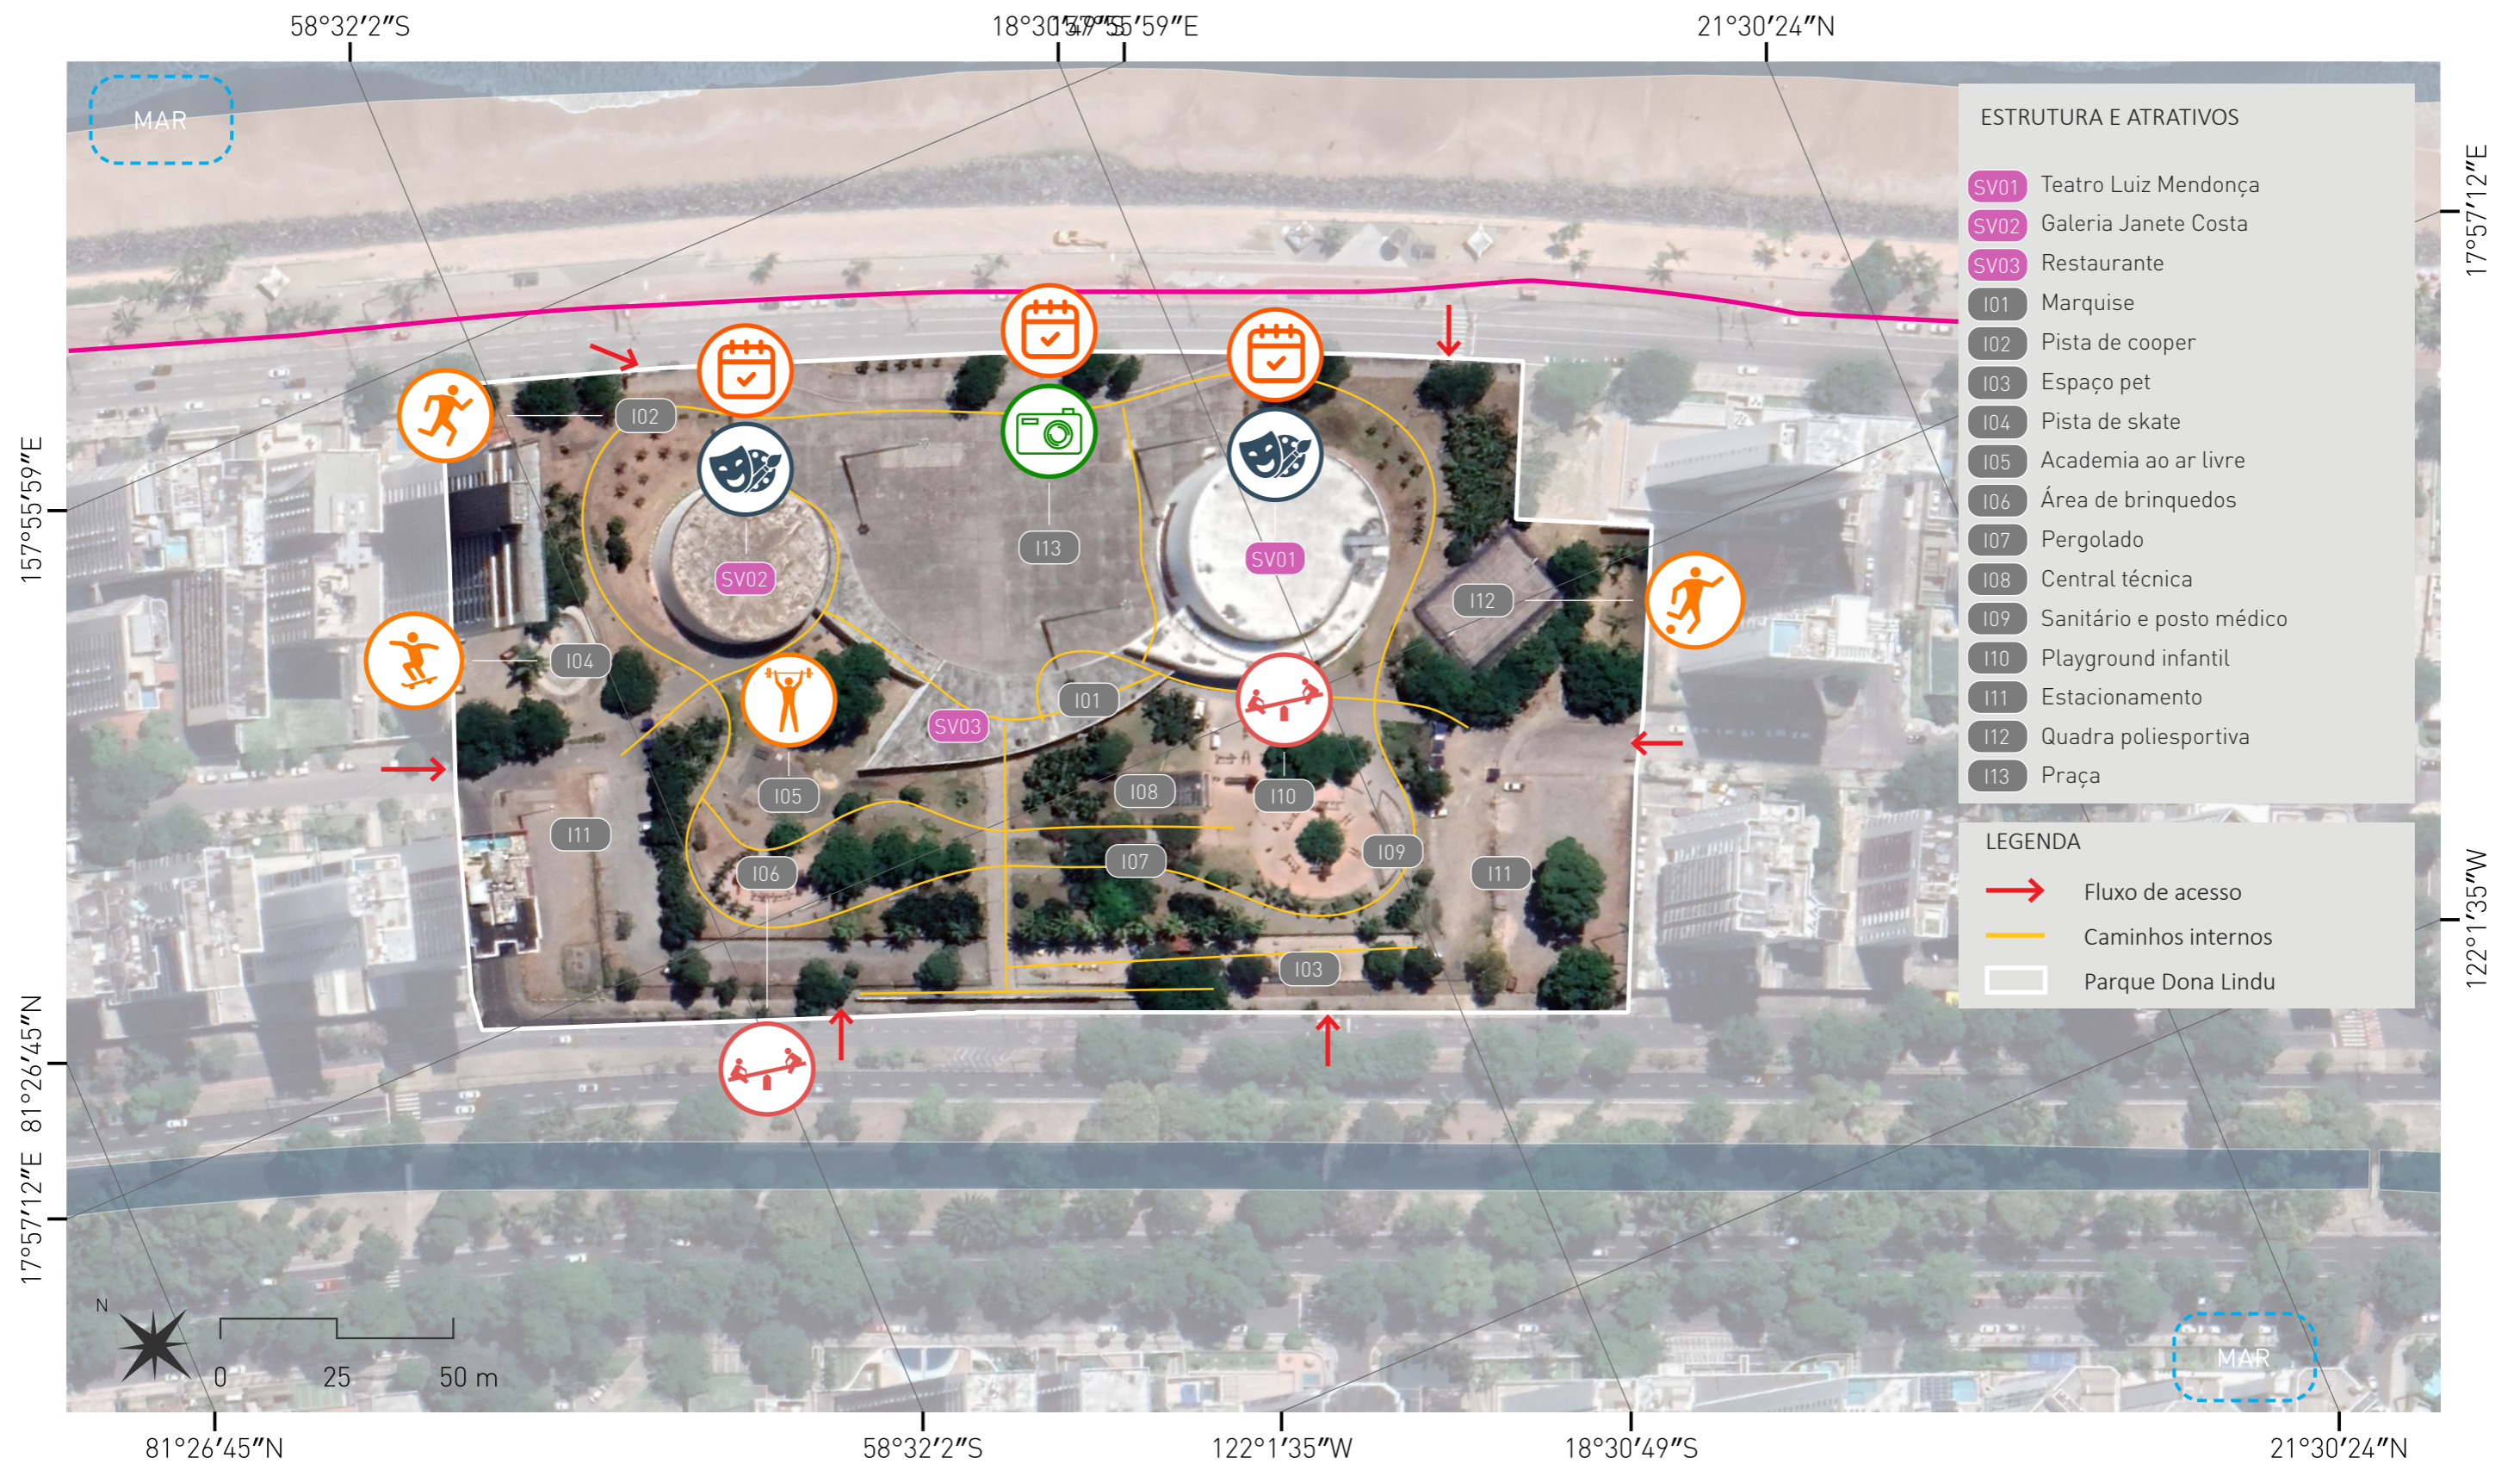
58°32′2″S
18°30′49″S
157°55′59″E
21°30′24″N

MAR

ESTRUTURA E ATRATIVOS

SV01 Teatro Luiz Mendonça
SV02 Galeria Janete Costa
SV03 Restaurante
I01 Marquise
I02 Pista de cooper
I03 Espaço pet
I04 Pista de skate
I05 Academia ao ar livre
I06 Área de brinquedos
I07 Pergolado
I08 Central técnica
I09 Sanitário e posto médico
I10 Playground infantil
I11 Estacionamento
I12 Quadra poliesportiva
I13 Praça

LEGENDA
Fluxo de acesso
Caminhos internos
Parque Dona Lindu

17°57′12″E
157°55′59″E
122°1′35″W
81°26′45″N
17°57′12″E

I02
I13
SV02
SV01
I12
I04
I01
SV03
I05
I08
I10
I11
I06
I07
I09
I11
I03

N
0 25 50 m

MAR

81°26′45″N
58°32′2″S
122°1′35″W
18°30′49″S
21°30′24″N